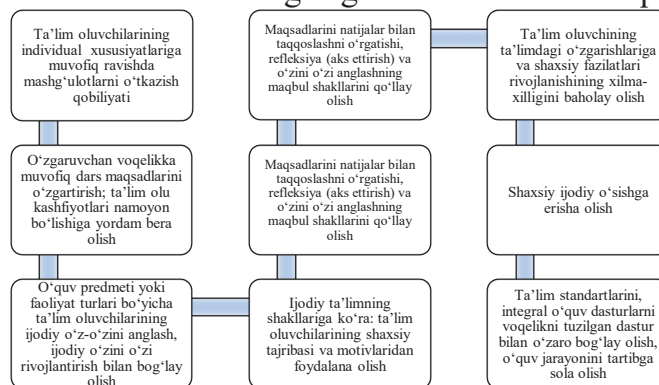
Ta'lim oluvchilarining individual xususiyatlariga muvofiq ravishda mashg'ulotlarni o'tkazish qobiliyati

O'zgaruvchan voqelikka muvofiq dars maqsadlarini o'zgartirish; ta'lim olu kashfiyotlari namoyon bo'lishiga yordam bera olish

O'quv predmeti yoki faoliyat turlari bo'yicha ta'lim oluvchilarining ijodiy o'z-o'zini anglash, ijodiy o'zini o'zi rivojlantirish bilan bog'lay olish

Maqsadlarini natijalar bilan taqqoslashni o'rgatishi, refleksiya (aks ettirish) va o'zini o'zi anglashning maqbul shakllarini qo'llay olish

Maqsadlarini natijalar bilan taqqoslashni o'rgatishi, refleksiya (aks ettirish) va o'zini o'zi anglashning maqbul shakllarini qo'llay olish

Ijodiy ta'limning shakllariga ko'ra: ta'lim oluvchilarning shaxsiy tajribasi va motivlaridan foydalana olish

Ta'lim oluvchining ta'limdagi o'zgarishlariga va shaxsiy fazilatlari rivojlanishining xilma-xilligini baholay olish

Shaxsiy ijodiy o'sishga erisha olish

Ta'lim standartlarini, integral o'quv dasturlarni voqelikni tuzilgan dastur bilan o'zaro bog'lay olish, o'quv jarayonini tartibga sola olish